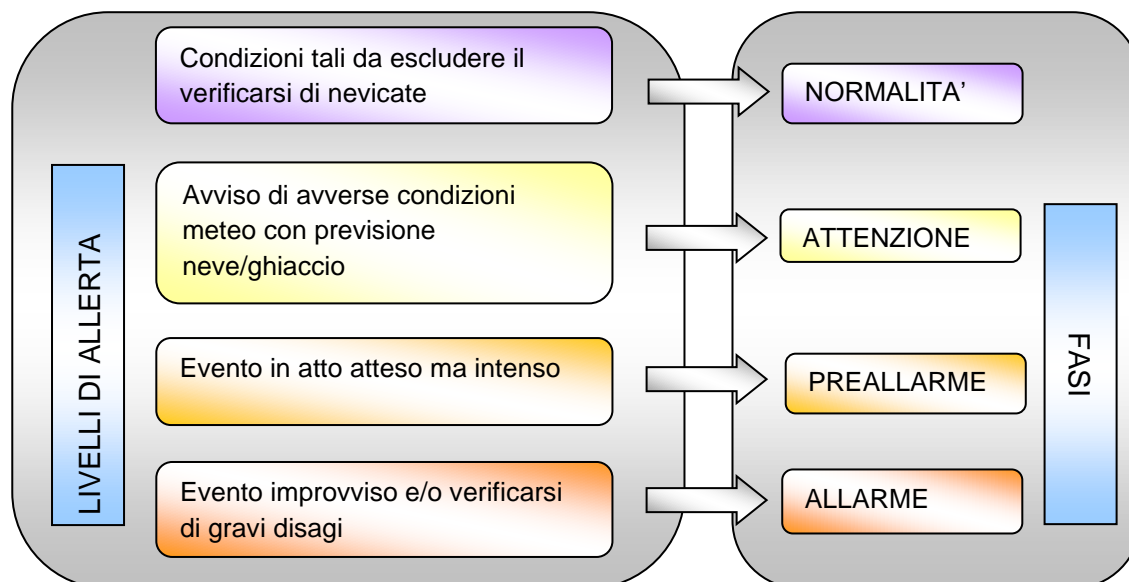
LIVELLI DI ALLERTA

Condizioni tali da escludere il verificarsi di nevicate

Avviso di avverse condizioni meteo con previsione neve/ghiaccio

Evento in atto atteso ma intenso

Evento improvviso e/o verificarsi di gravi disagi

NORMALITA’

ATTENZIONE

PREALLARME

ALLARME

FASI